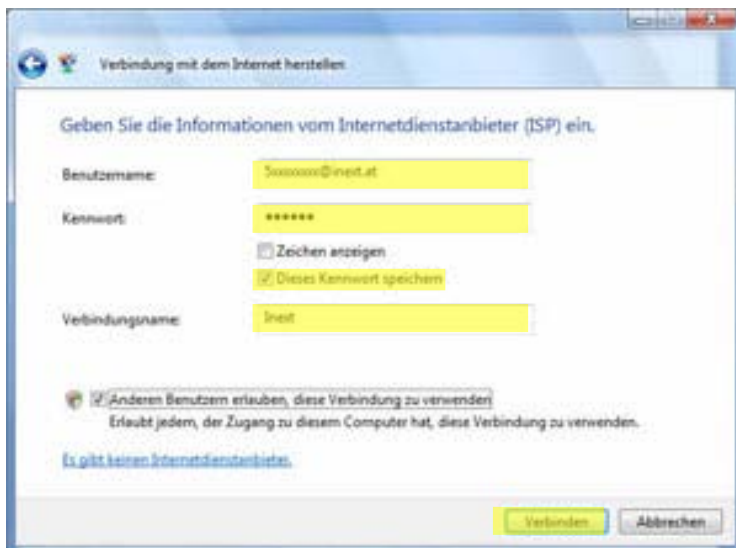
Verbindung mit dem Internet herstellen

Geben Sie die Informationen vom Internetdienstanbieter (ISP) ein.

Benutzername: Sxxxxxxx@inext.at

Kennwort: ••••••

Zeichen anzeigen

Dieses Kennwort speichern

Verbindungsname: Inext

Anderen Benutzern erlauben, diese Verbindung zu verwenden

Erlaubt jedem, der Zugang zu diesem Computer hat, diese Verbindung zu verwenden.

Es gibt keinen Internetdienstanbieter.

Verbinden Abbrechen